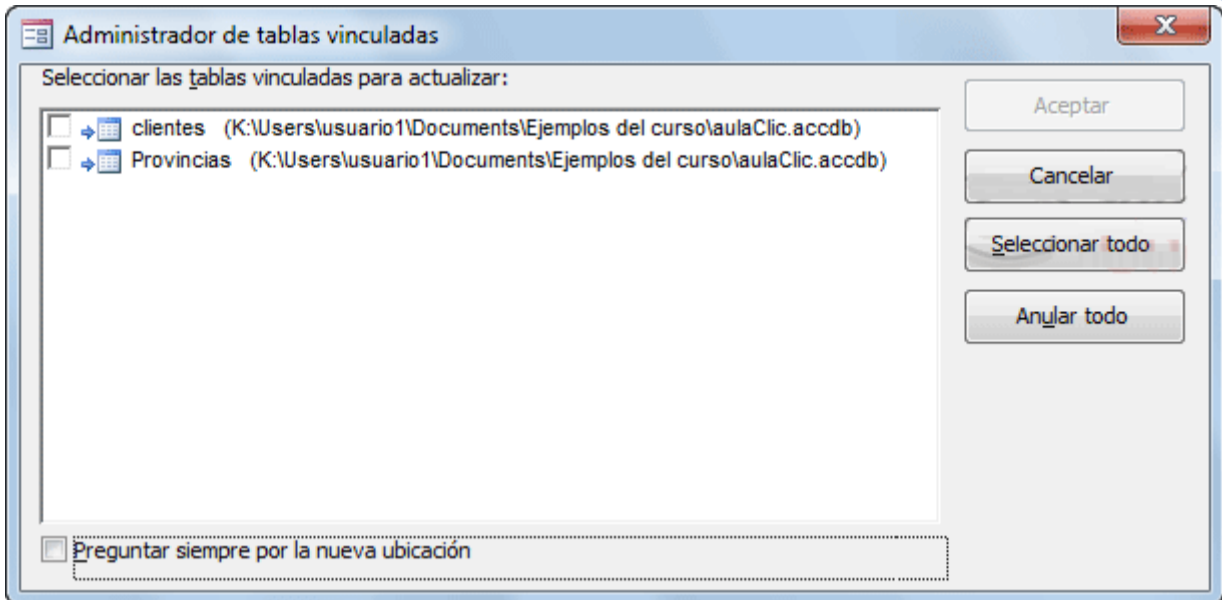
Administrador de tablas vinculadas

Seleccionar las tablas vinculadas para actualizar:

clientes (K:\Users\usuario1\Documents\Ejemplos del curso\aulaClic.accdb)
Provincias (K:\Users\usuario1\Documents\Ejemplos del curso\aulaClic.accdb)

Aceptar
Cancelar
Seleccionar todo
Anular todo

Preguntar siempre por la nueva ubicación